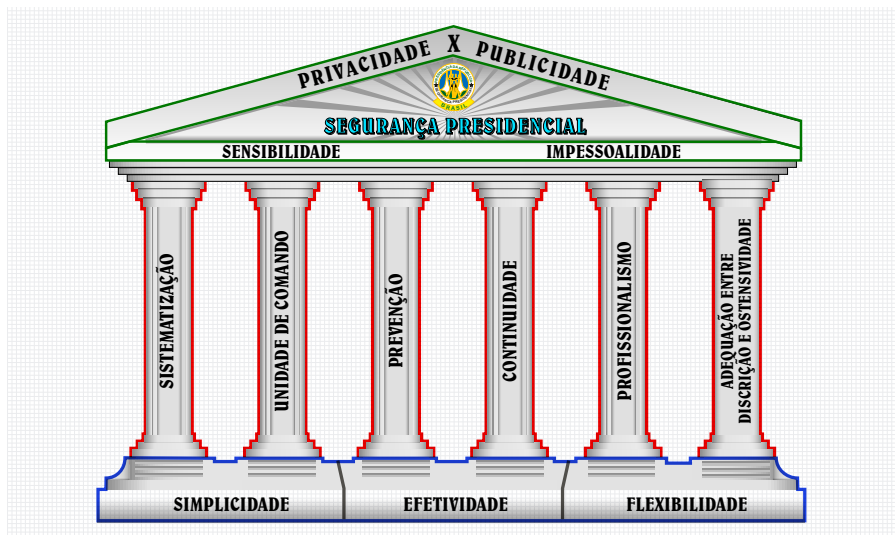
PRIVACIDADE X PUBLICIDADE

BRASIL

SEGURANÇA PRESIDENCIAL

SENSIBILIDADE

IMPESSOALIDADE

SISTEMATIZAÇÃO

UNIDADE DE COMANDO

PREVENÇÃO

CONTINUIDADE

PROFISSIONALISMO

ADEQUAÇÃO ENTRE DISCRIÇÃO E OSTENSIVIDADE

SIMPLICIDADE

EFETIVIDADE

FLEXIBILIDADE